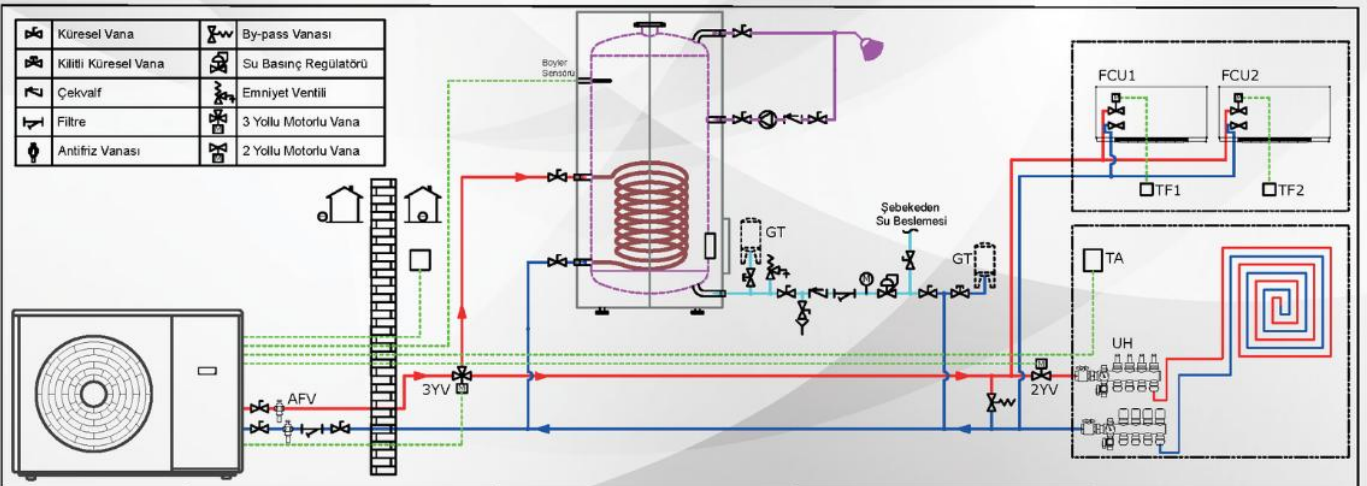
| | | | |
|---|---|---|---|
| | Küresel Vana | | By-pass Vanası |
| | Kilitli Küresel Vana | | Su Basınç Regülatörü |
| | Çekvalf | | Emniyet Ventili |
| | Filtre | | 3 Yollu Motorlu Vana |
| | Antifriz Vanası | | 2 Yollu Motorlu Vana |

Boyler Sensörü

FCU1
FCU2
TF1
TF2

GT
Şebekeden Su Beslemesi
GT

TA

UH

AFV
3YV
2YV